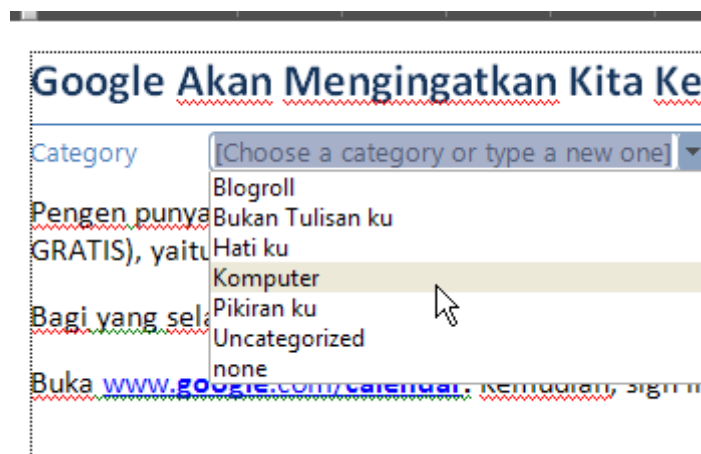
Google Akan Mengingatkan Kita Ke

Category [Choose a category or type a new one]

Blogroll
Bukan Tulisan ku
Hati ku
Komputer
Pikiran ku
Uncategorized
none

Pengen punya

GRATIS), yaitu

Bagi yang sela

Buka www.google.com/calendar. Kemudian, sign i